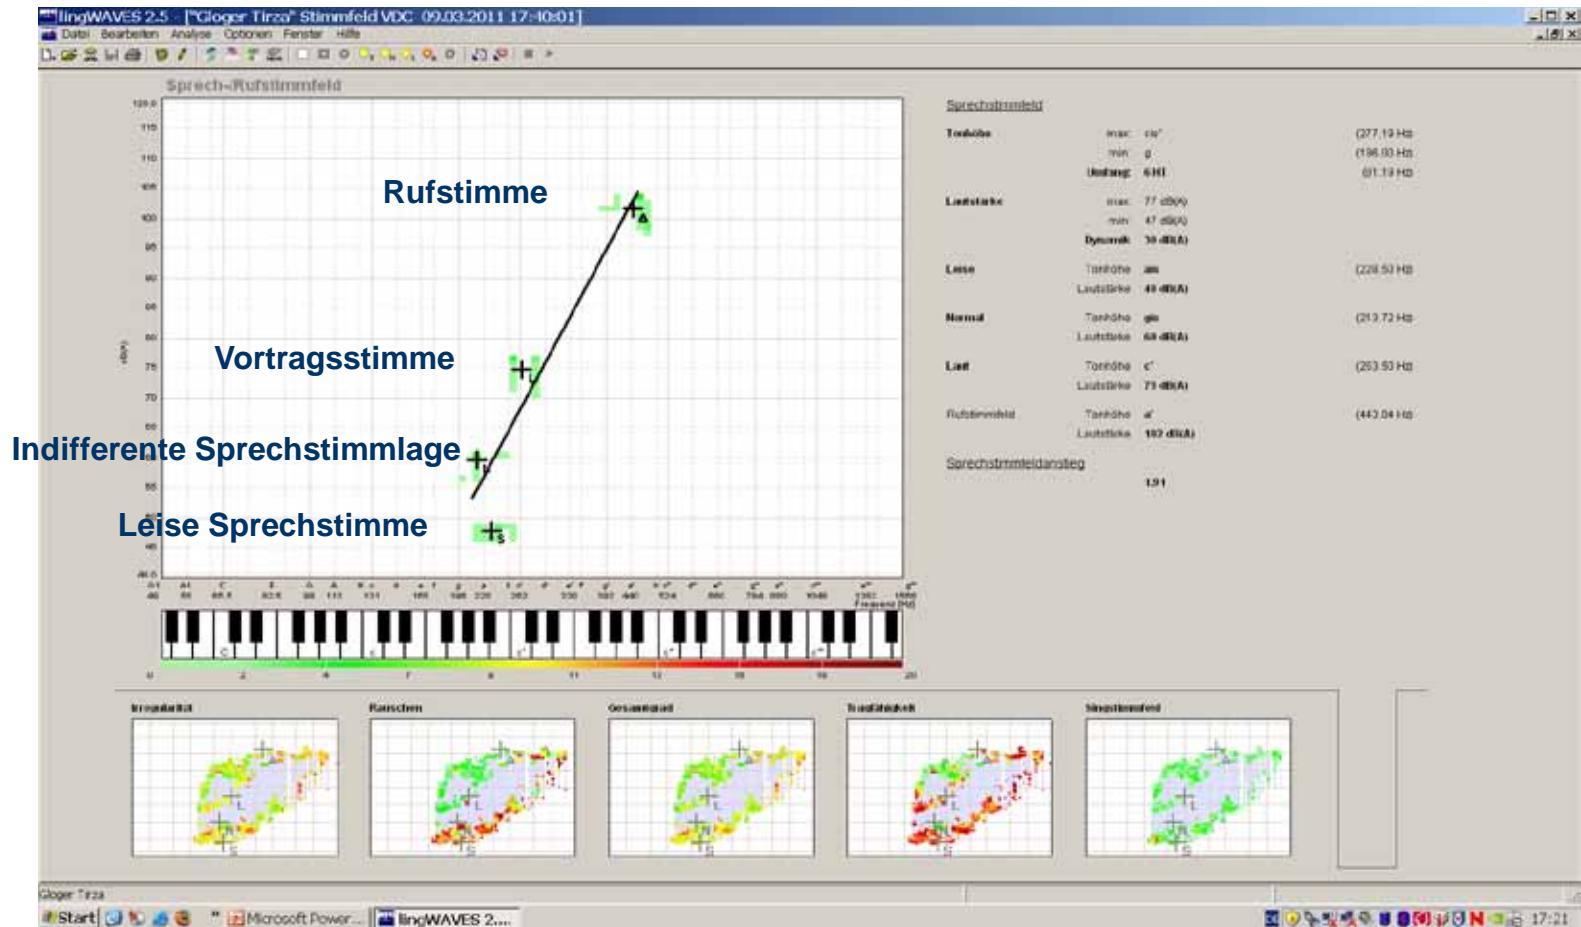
lingWAVES 2.5 - ["Gloger Tirza" Stimmfeld VDC 09.03.2011 17:40:01]
Datei Bearbeiten Analyse Optionen Fenster Hilfe

Sprech-/Rufstimmfeld

Rufstimme

Vortragsstimme

Indifferente Sprechstimmlage

Leise Sprechstimme

Sprechstimmfeld

| | | | |
|---|---|---|---|
| Tonhöhe | max | cis' | (277.19 Hz) |
| | min | g | (196.00 Hz) |
| | Umfang | 6 HT | (81.19 Hz) |
| Lautstärke | max | 77 dB(A) | |
| | min | 47 dB(A) | |
| | Dynamik | 30 dB(A) | |
| Leise | Tonhöhe | ais | (228.50 Hz) |
| | Lautstärke | 49 dB(A) | |
| Normal | Tonhöhe | gis | (213.72 Hz) |
| | Lautstärke | 68 dB(A) | |
| Laut | Tonhöhe | c' | (263.50 Hz) |
| | Lautstärke | 73 dB(A) | |
| Rufstimmfeld | Tonhöhe | a' | (443.04 Hz) |
| | Lautstärke | 102 dB(A) | |

Sprechstimmfeldanstieg

1.91

Irregularität Rauschen Gesamtmaß Tragfähigkeit Singstimmfeld

Gloger Tirza

Start Microsoft Power... lingWAVES 2.... 17:21